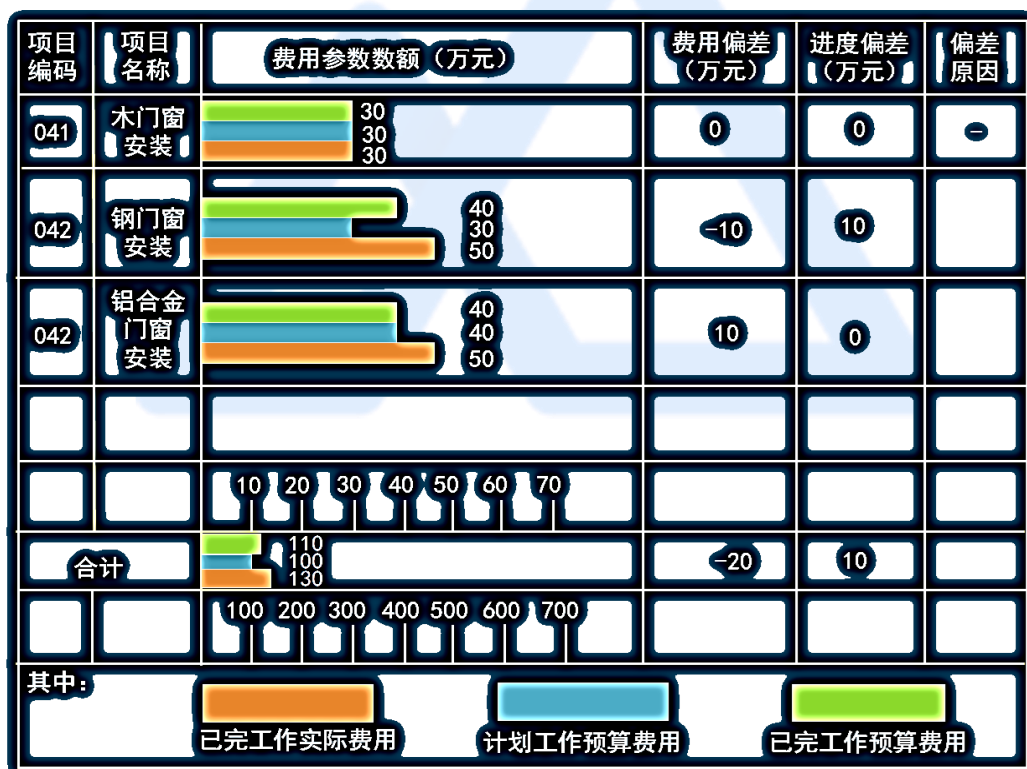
| 项目编码 | 项目名称 | 费用参数数额（万元） | 费用偏差（万元） | 进度偏差（万元） | 偏差原因 |
|---|---|---|---|---|---|
| 041 | 木门窗安装 | 30 30 30 | 0 | 0 | - |
| 042 | 钢门窗安装 | 40 30 50 | -10 | 10 | |
| 042 | 铝合金门窗安装 | 40 40 50 | 10 | 0 | |
| | | | | | |
| | | 10 20 30 40 50 60 70 | | | |
| 合计 | | 110 100 130 | -20 | 10 | |
| | | 100 200 300 400 500 600 700 | | | |

其中：

已完工作实际费用　计划工作预算费用　已完工作预算费用